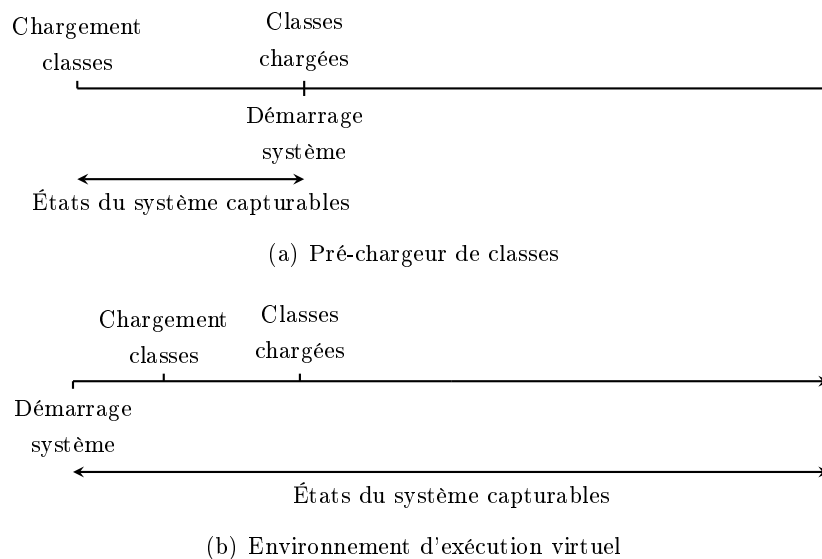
Chargement classes

Classes chargées

Démarrage système

États du système capturables

(a) Pré-chargeur de classes

Chargement classes

Classes chargées

Démarrage système

États du système capturables

(b) Environnement d'exécution virtuel